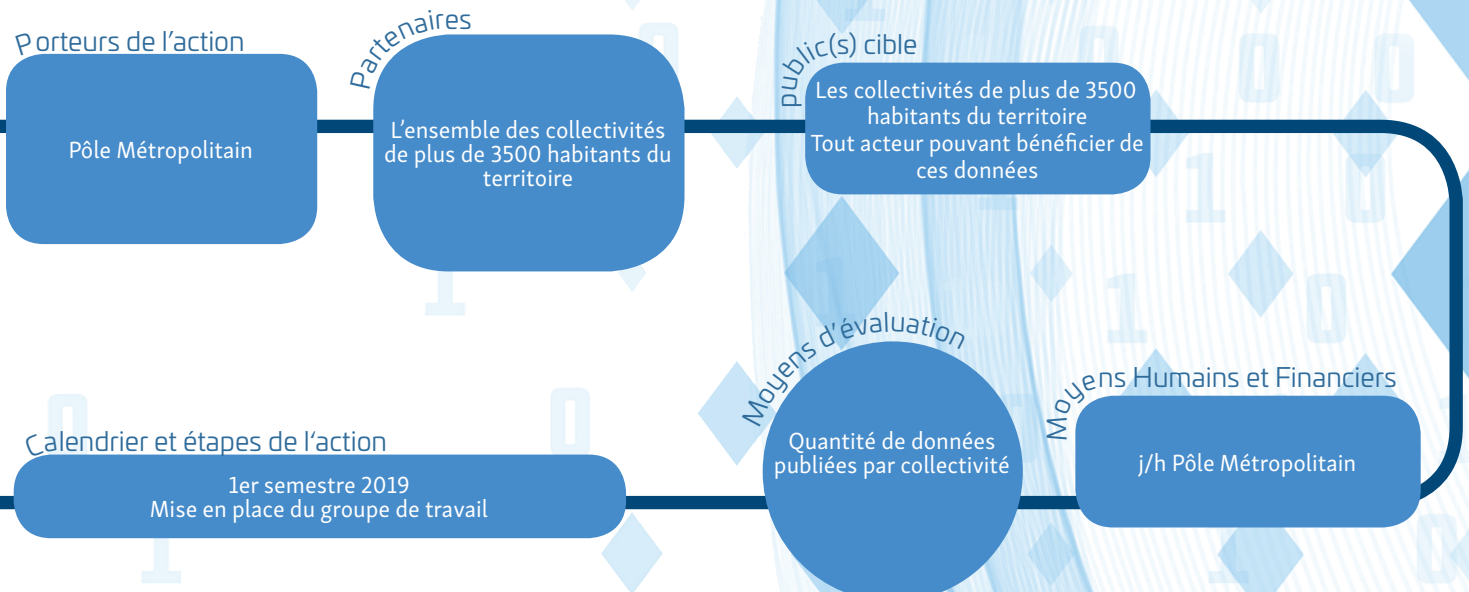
Porteurs de l'action

Pôle Métropolitain

Partenaires

L'ensemble des collectivités de plus de 3500 habitants du territoire

public(s) cible

Les collectivités de plus de 3500 habitants du territoire
Tout acteur pouvant bénéficier de ces données

Moyens Humains et Financiers

j/h Pôle Métropolitain

Moyens d'évaluation

Quantité de données publiées par collectivité

Calendrier et étapes de l'action

1er semestre 2019
Mise en place du groupe de travail